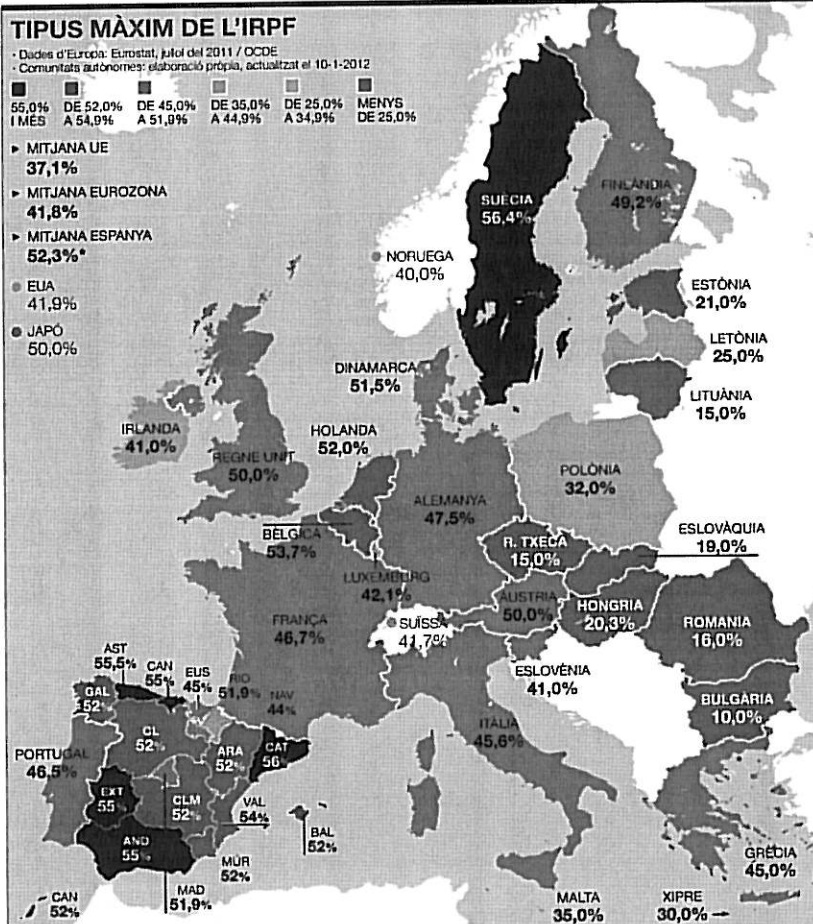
TIPUS MÀXIM DE L'IRPF

- Dades d'Europa: Eurostat, juliol del 2011 / OCDE
- Comunitats autònomes: elaboració pròpia, actualitzat el 10-1-2012

55,0% I MÉS
DE 52,0% A 54,9%
DE 45,0% A 51,9%
DE 35,0% A 44,9%
DE 25,0% A 34,9%
MENYS DE 25,0%

▸ MITJANA UE
37,1%

▸ MITJANA EUROZONA
41,8%

▸ MITJANA ESPANYA
52,3%*

EUA
41,9%

JAPÓ
50,0%

SUÈCIA
56,4%

FINLÀNDIA
49,2%

NORUEGA
40,0%

ESTÒNIA
21,0%

LETÒNIA
25,0%

LITUÀNIA
15,0%

DINAMARCA
51,5%

IRLANDA
41,0%

REGNE UNIT
50,0%

HOLANDA
52,0%

POLÒNIA
32,0%

ALEMANYA
47,5%

BÈLGICA
53,7%

R. TXECA
15,0%

ESLOVÀQUIA
19,0%

LUXEMBURG
42,1%

ÀUSTRIA
50,0%

HONGRIA
20,3%

ROMANIA
16,0%

FRANÇA
46,7%

SUÏSSA
41,7%

ESLOVÈNIA
41,0%

AST
55,5%

CAN
55%

EUS
45%

RIO
51,9%

NAV
44%

GAL
52%

CL
52%

ARA
52%

CAT
56%

BULGÀRIA
10,0%

ITÀLIA
45,6%

PORTUGAL
46,5%

EXT
55%

CLM
52%

VAL
54%

BAL
52%

AND
55%

MUR
52%

GRÈCIA
45,0%

CAN
52%

MAD
51,9%

MALTA
35,0%

XIPRE
30,0%